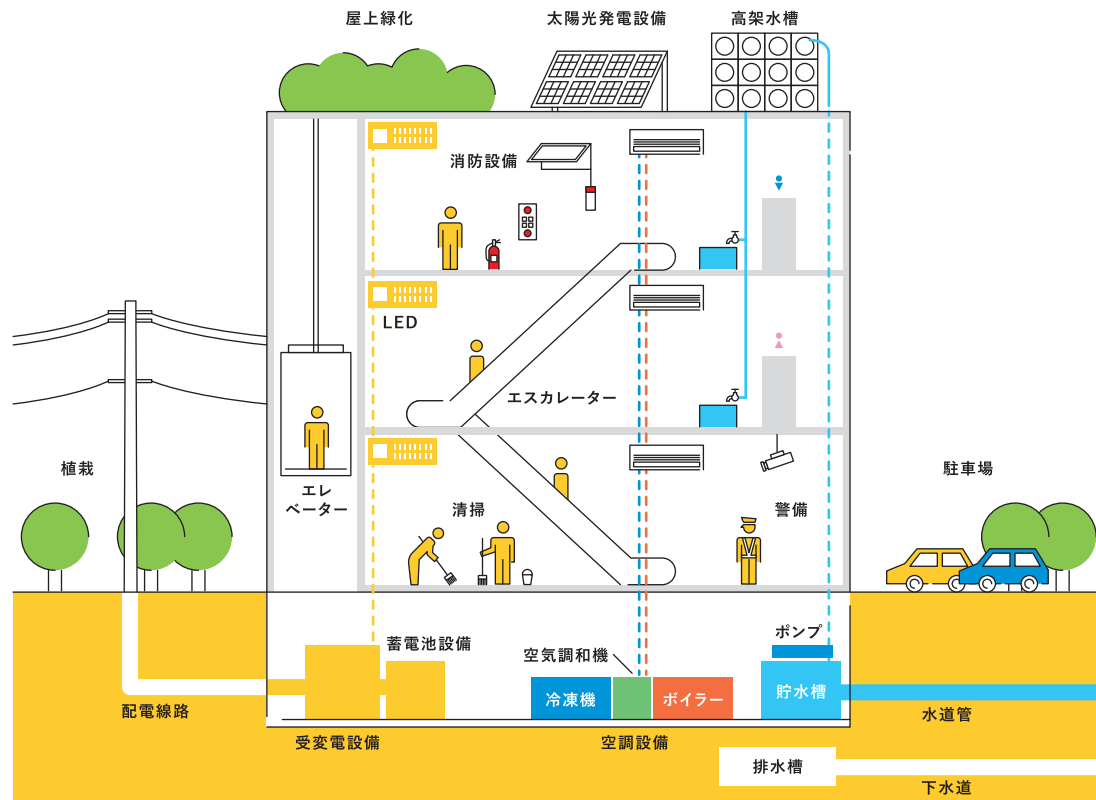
屋上緑化

太陽光発電設備

高架水槽

消防設備

LED

エスカレーター

植栽

エレベーター

清掃

警備

駐車場

ポンプ

蓄電池設備

空気調和機

冷凍機

ボイラー

貯水槽

配電線路

水道管

受変電設備

空調設備

排水槽

下水道